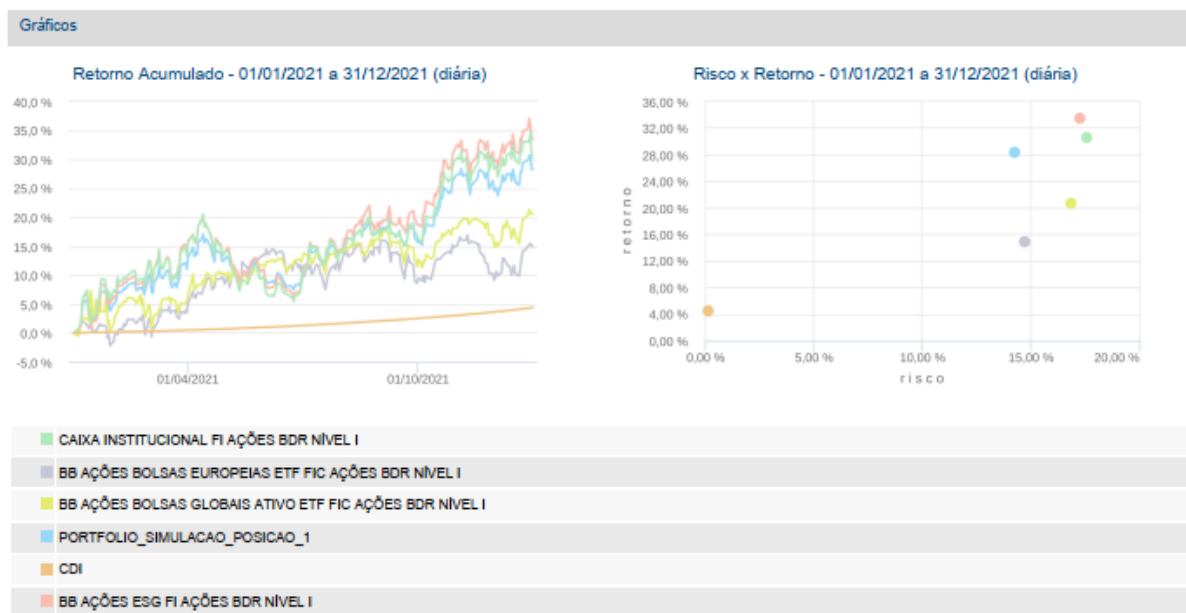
Gráficos

Retorno Acumulado - 01/01/2021 a 31/12/2021 (diária)

40,0 %
35,0 %
30,0 %
25,0 %
20,0 %
15,0 %
10,0 %
5,0 %
0,0 %
-5,0 %

01/04/2021
01/10/2021

Risco x Retorno - 01/01/2021 a 31/12/2021 (diária)

36,00 %
32,00 %
28,00 %
24,00 %
20,00 %
16,00 %
12,00 %
8,00 %
4,00 %
0,00 %

retorno

0,00 %
5,00 %
10,00 %
15,00 %
20,00 %

risco

CAIXA INSTITUCIONAL FI AÇÕES BDR NÍVEL I
BB AÇÕES BOLSAS EUROPEIAS ETF FIC AÇÕES BDR NÍVEL I
BB AÇÕES BOLSAS GLOBAIS ATIVO ETF FIC AÇÕES BDR NÍVEL I
PORTFOLIO_SIMULACAO_POSICAO_1
CDI
BB AÇÕES ESG FI AÇÕES BDR NÍVEL I